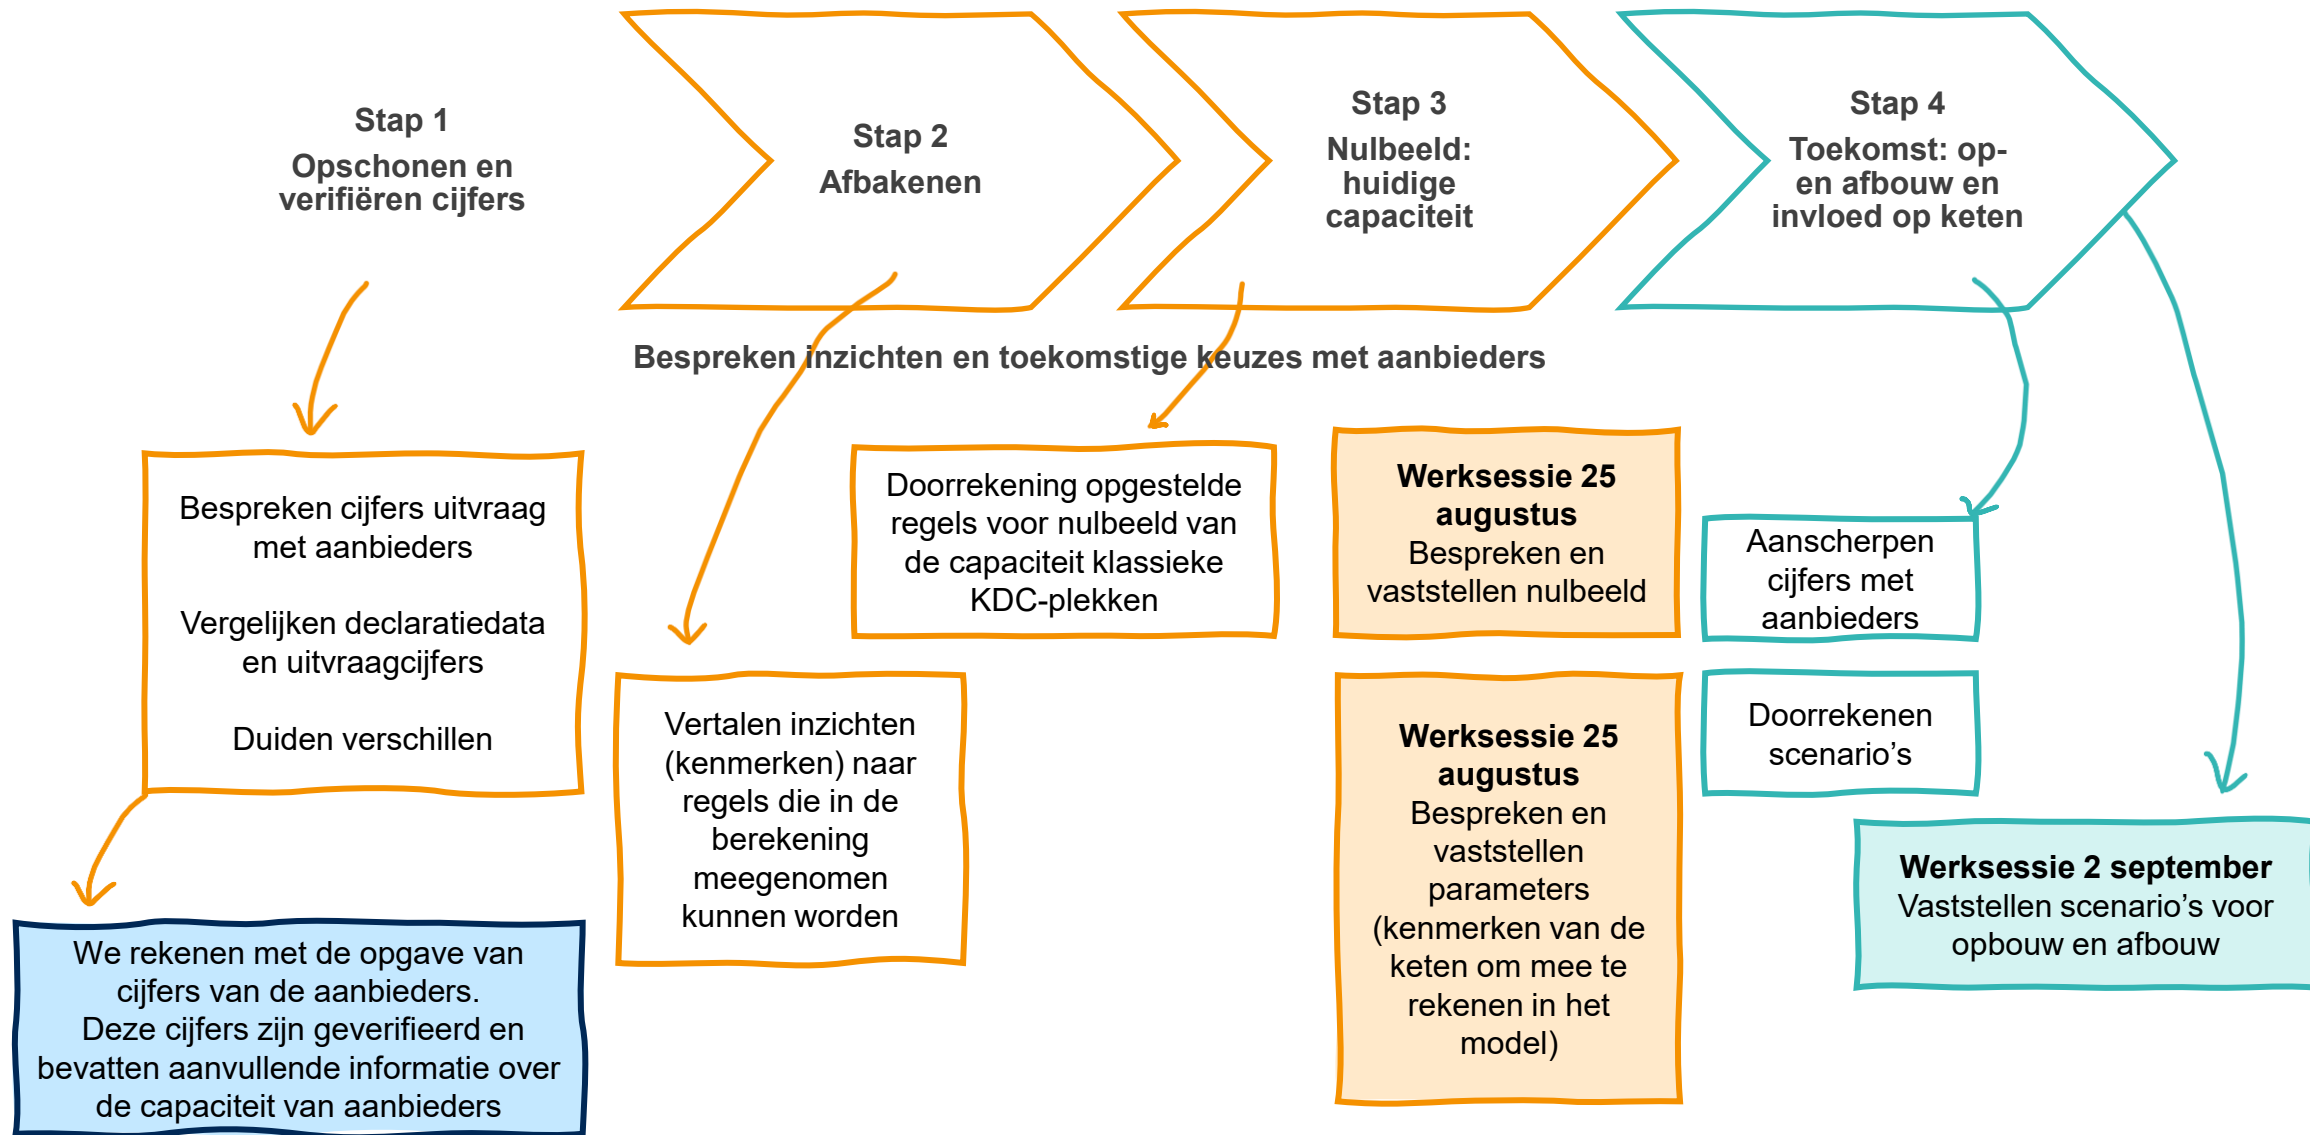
Stap 1
Opschonen en verifiëren cijfers

Stap 2
Afbakenen

Stap 3
Nulbeeld: huidige capaciteit

Stap 4
Toekomst: op- en afbouw en invloed op keten

Bespreken inzichten en toekomstige keuzes met aanbieders

Bespreken cijfers uitvraag met aanbieders

Vergelijken declaratiedata en uitvraagcijfers

Duiden verschillen

We rekenen met de opgave van cijfers van de aanbieders.
Deze cijfers zijn geverifieerd en bevatten aanvullende informatie over de capaciteit van aanbieders

Vertalen inzichten (kenmerken) naar regels die in de berekening meegenomen kunnen worden

Doorrekening opgestelde regels voor nulbeeld van de capaciteit klassieke KDC-plekken

**Werksessie 25 augustus**
Bespreken en vaststellen nulbeeld

**Werksessie 25 augustus**
Bespreken en vaststellen parameters (kenmerken van de keten om mee te rekenen in het model)

Aanscherpen cijfers met aanbieders

Doorrekenen scenario's

**Werksessie 2 september**
Vaststellen scenario's voor opbouw en afbouw